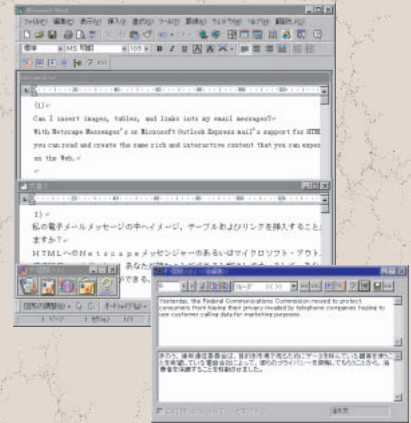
Microsoft Word

ファイル(F) 編集(E) 表示(V) 挿入(I) 書式(O) ツール(T) 罫線(A) ウィンドウ(W) ヘルプ(H) 翻訳(R)

標準 MS 明朝 10.5 B I U

(1)
Can I insert images, tables, and links into my email messages?
With Netscape Messenger's or Microsoft Outlook Express mail's support for HTML, you can read and create the same rich and interactive content that you can expe on the Web.

1)
私の電子メールメッセージの中へイメージ、テーブルおよびリンクを挿入することができますか?
HTMLへのNetscapeメッセンジャーのあるいはマイクロソフト・アウト あなたが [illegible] できる。

Yesterday, the Federal Communications Commission moved to protect consumers from having their privacy invaded by telephone companies hoping to use customer calling data for marketing purposes.

昨日、連邦通信委員会は、目的を市場で売るために データを用いている顧客を使うことを希望している電話会社によって、彼らのプライバシーを侵略してもらうことから、消費者を保護することを移動させました。